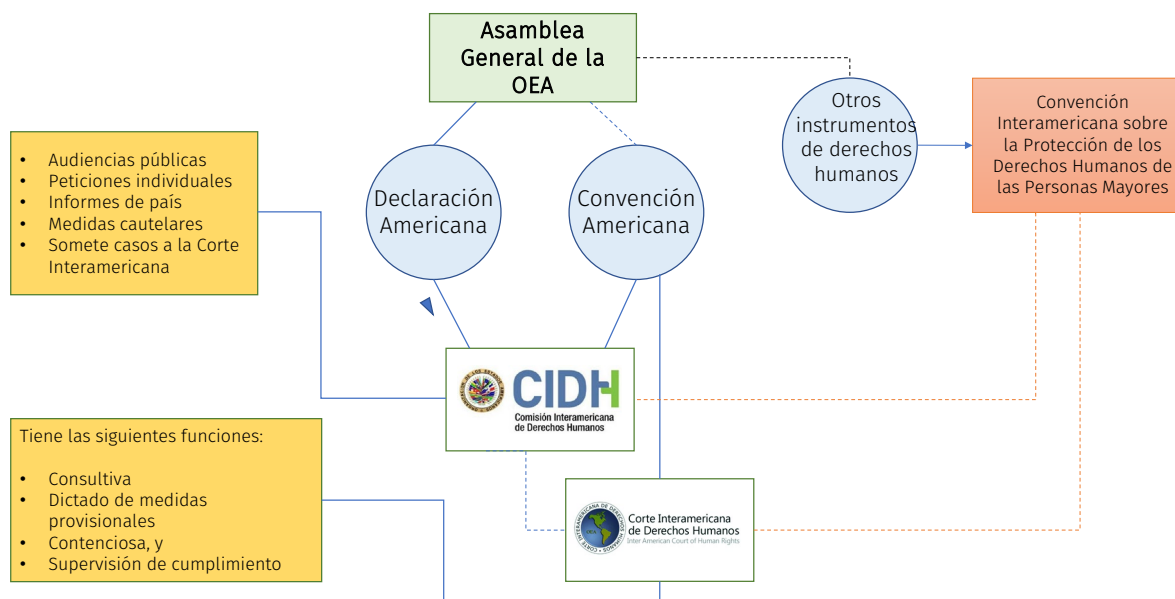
Asamblea General de la OEA

Otros instrumentos de derechos humanos

Convención Interamericana sobre la Protección de los Derechos Humanos de las Personas Mayores

- Audiencias públicas
- Peticiones individuales
- Informes de país
- Medidas cautelares
- Somete casos a la Corte Interamericana

Declaración Americana

Convención Americana

CIDH
Comisión Interamericana de Derechos Humanos

Tiene las siguientes funciones:

- Consultiva
- Dictado de medidas provisionales
- Contenciosa, y
- Supervisión de cumplimiento

Corte Interamericana de Derechos Humanos
Inter American Court of Human Rights